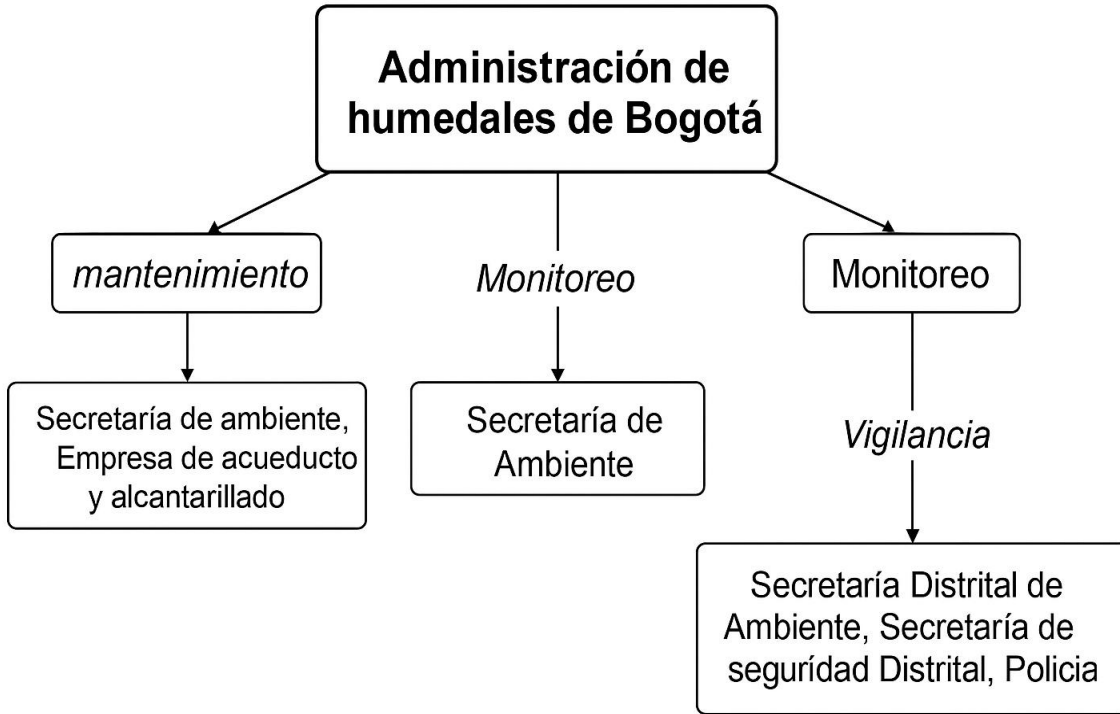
Administración de humedales de Bogotá

mantenimiento

Secretaría de ambiente, Empresa de acueducto y alcantarillado

Monitoreo

Secretaría de Ambiente

Monitoreo

Vigilancia

Secretaría Distrital de Ambiente, Secretaría de seguridad Distrital, Policia